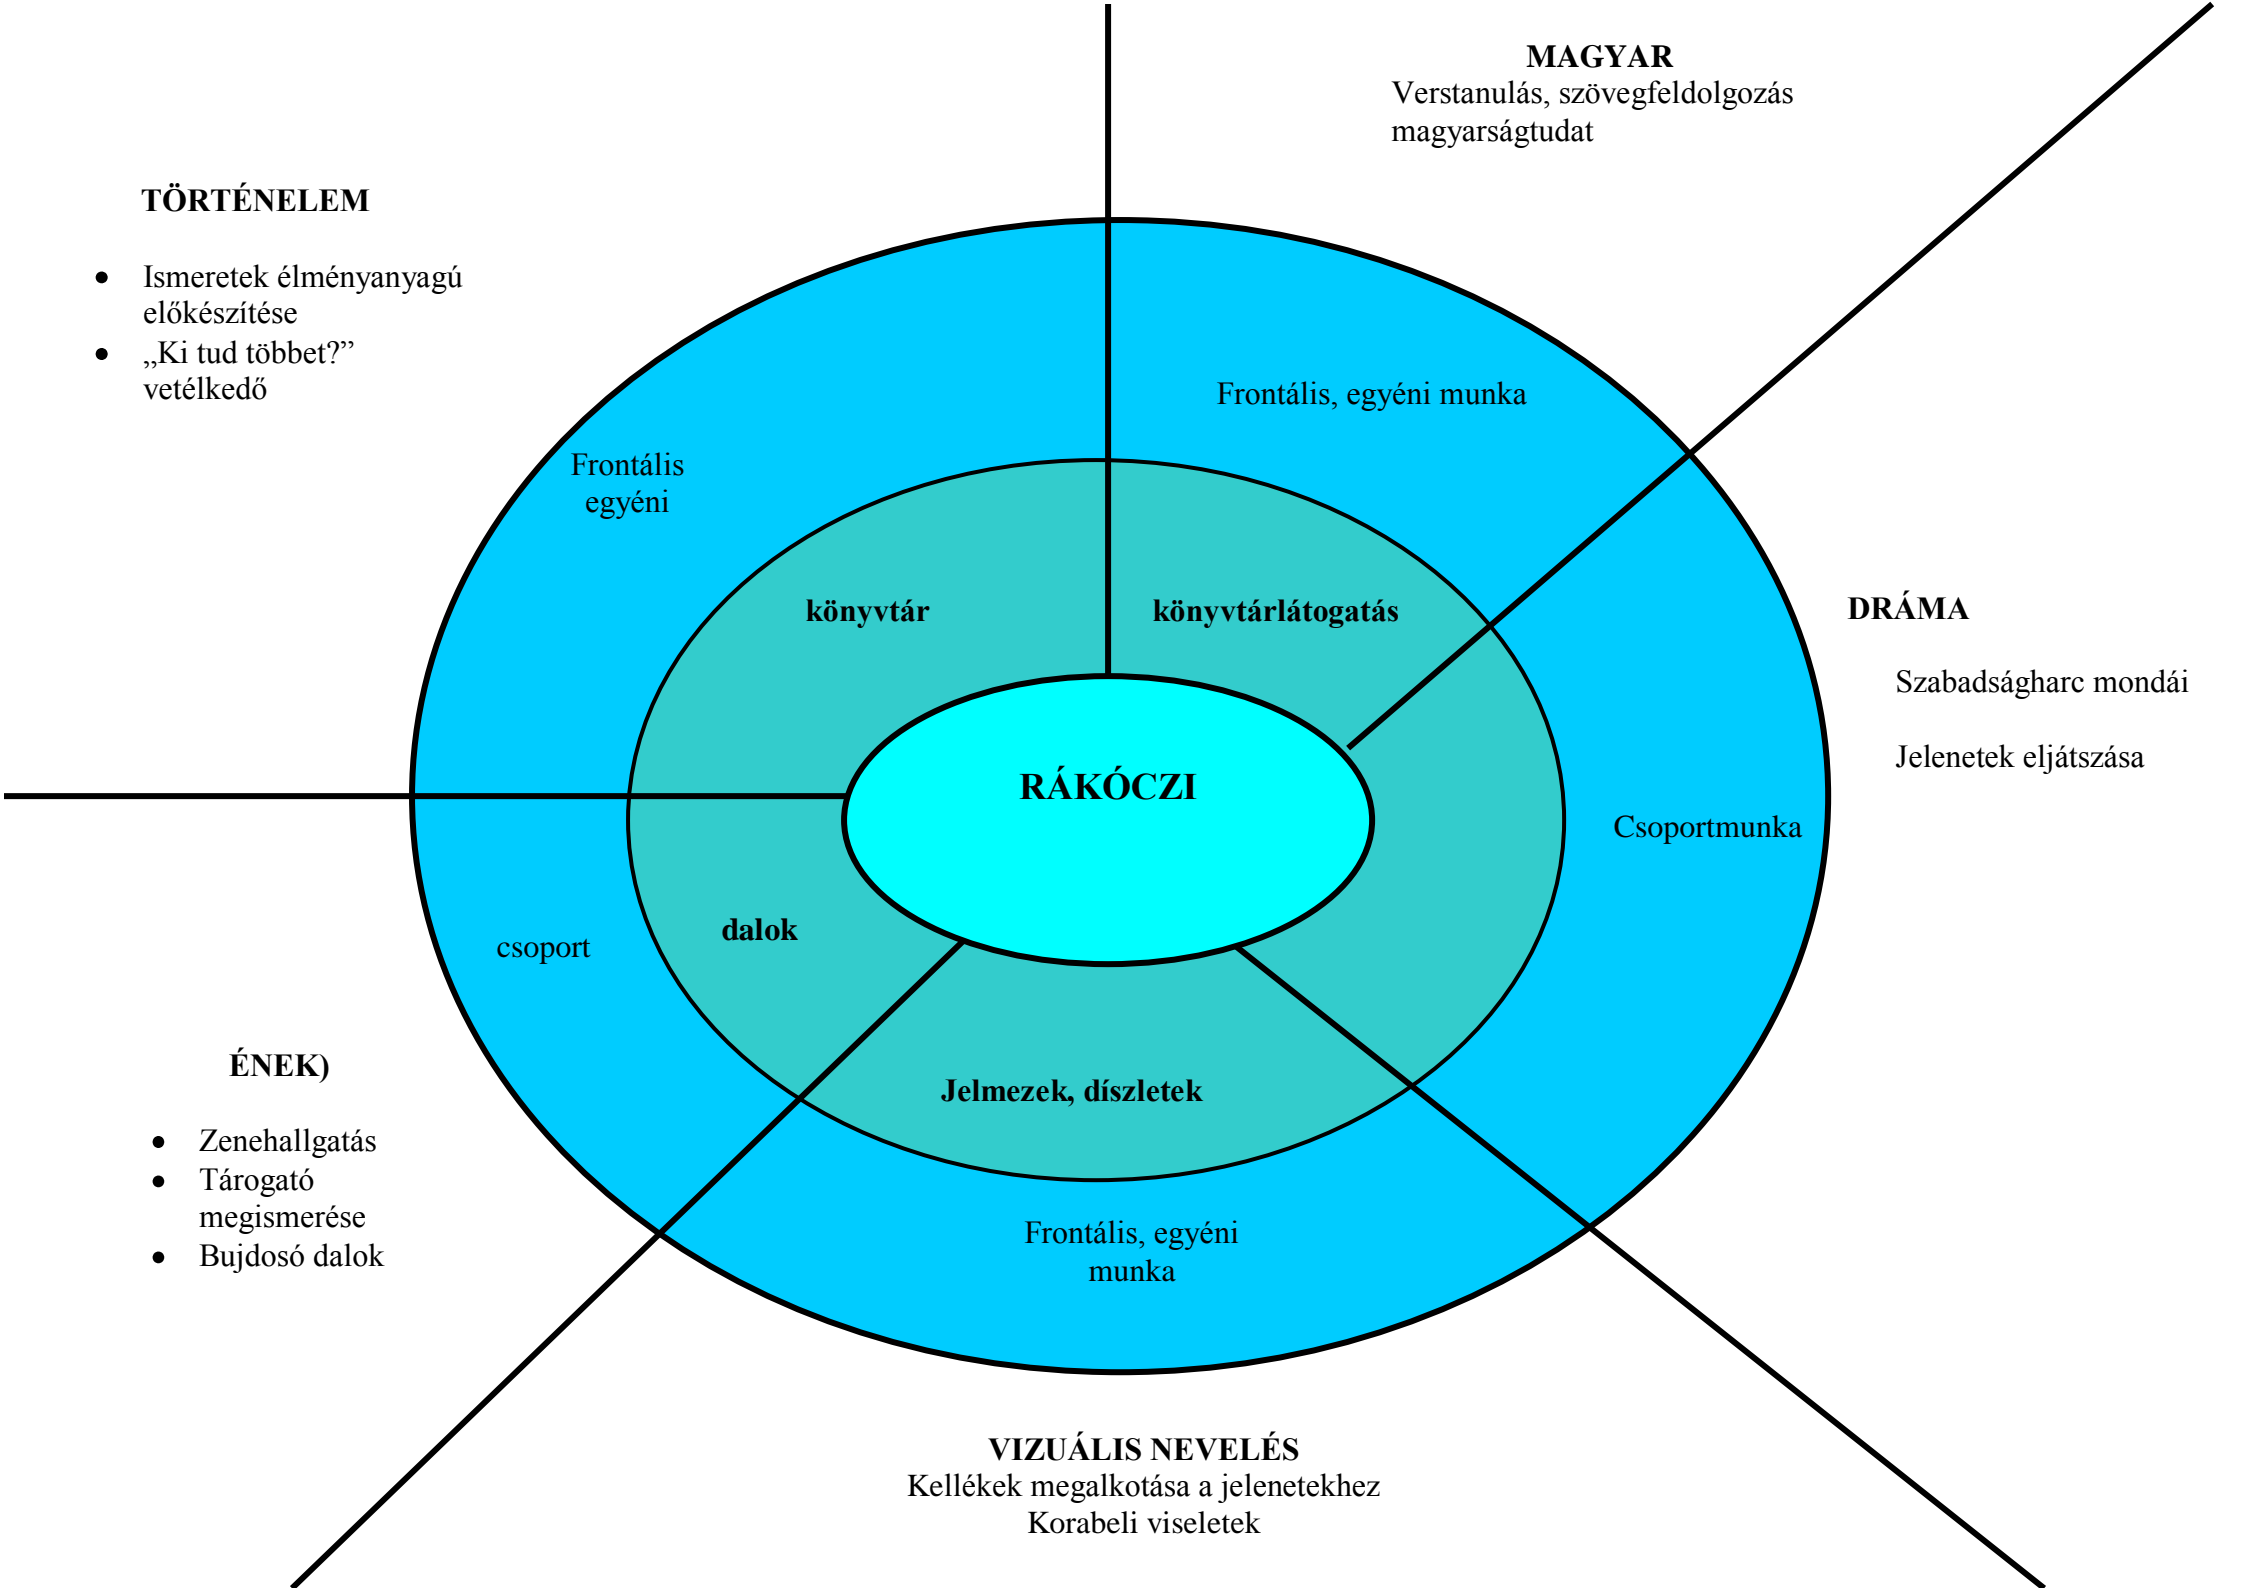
MAGYAR
Verstanulás, szövegfeldolgozás
magyarságtudat

TÖRTÉNELEM

- Ismeretek élményanyagú előkészítése
- „Ki tud többet?” vetélkedő

Frontális, egyéni munka

Frontális
egyéni

könyvtár

könyvtárlátogatás

DRÁMA

Szabadságharc mondái

Jelenetek eljátszása

RÁKÓCZI

Csoportmunka

csoport

dalok

ÉNEK)

- Zenehallgatás
- Tárogató megismerése
- Bujdosó dalok

Jelmezek, díszletek

Frontális, egyéni
munka

VIZUÁLIS NEVELÉS
Kellékek megalkotása a jelenetekhez
Korabeli viseletek